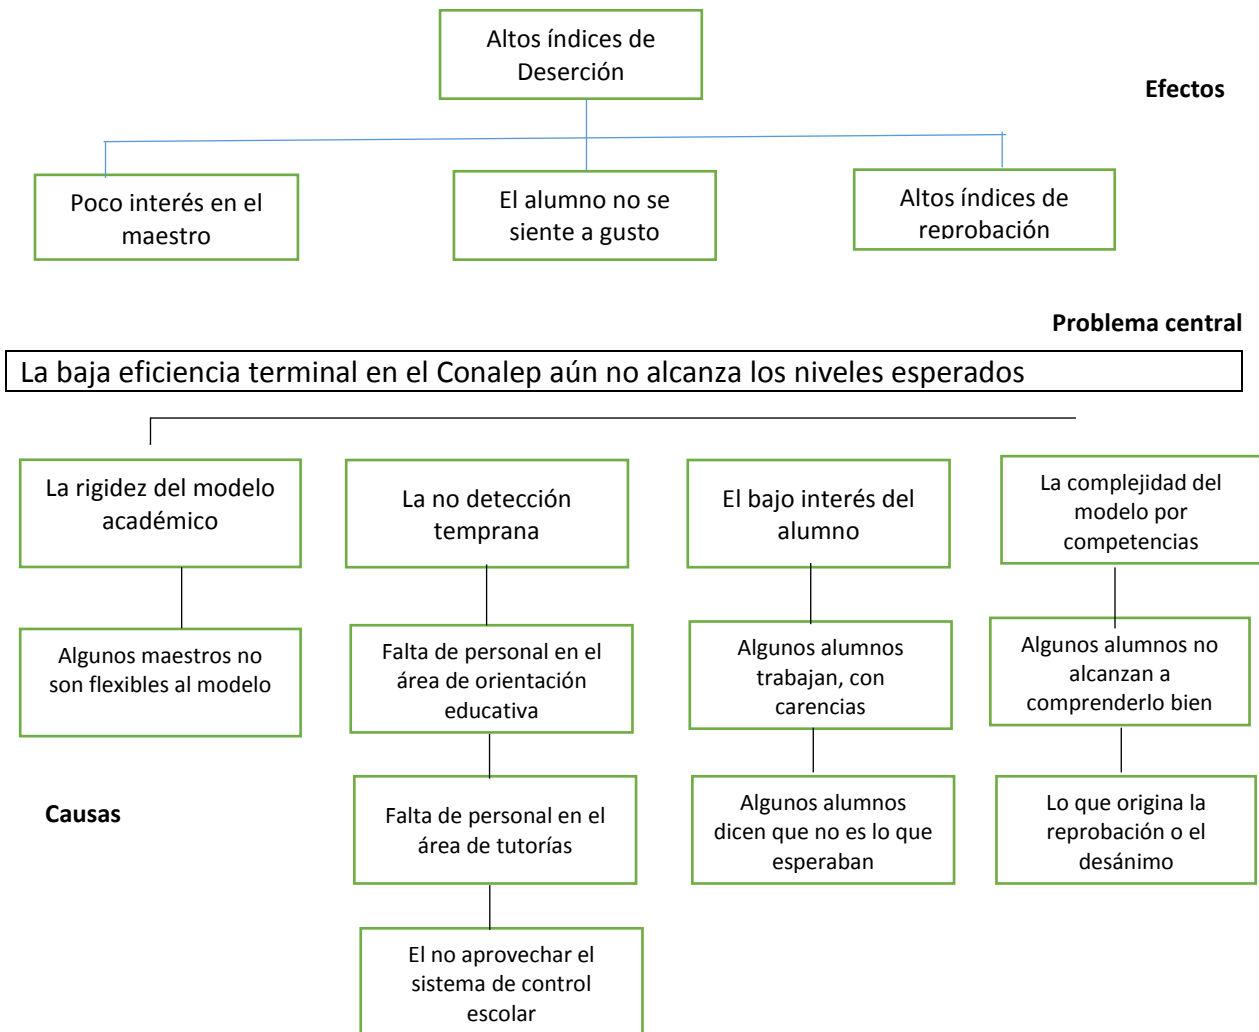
Altos índices de Deserción

Efectos

Poco interés en el maestro

El alumno no se siente a gusto

Altos índices de reprobación

Problema central

La baja eficiencia terminal en el Conalep aún no alcanza los niveles esperados

La rigidez del modelo académico

La no detección temprana

El bajo interés del alumno

La complejidad del modelo por competencias

Algunos maestros no son flexibles al modelo

Falta de personal en el área de orientación educativa

Algunos alumnos trabajan, con carencias

Algunos alumnos no alcanzan a comprenderlo bien

Causas

Falta de personal en el área de tutorías

Algunos alumnos dicen que no es lo que esperaban

Lo que origina la reprobación o el desánimo

El no aprovechar el sistema de control escolar